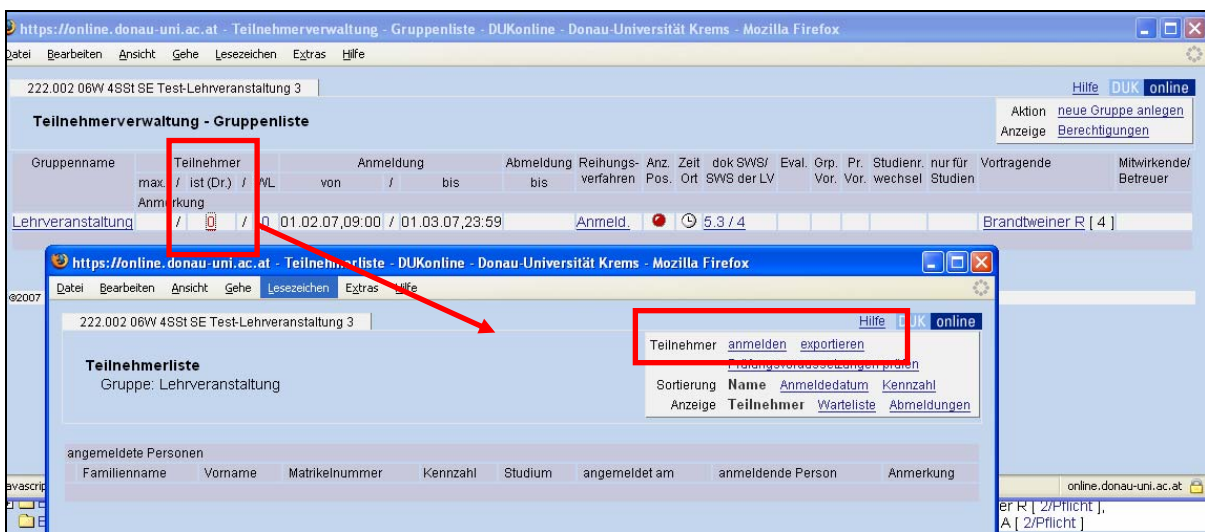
https://online.donau-uni.ac.at - Teilnehmerverwaltung - Gruppenliste - DUKonline - Donau-Universität Krems - Mozilla Firefox

Datei Bearbeiten Ansicht Gehe Lesezeichen Extras Hilfe

222.002 06W 4SSt SE Test-Lehrveranstaltung 3

Hilfe DUK online

Teilnehmerverwaltung - Gruppenliste

Aktion neue Gruppe anlegen
Anzeige Berechtigungen

| Gruppenname | Teilnehmer max. / ist (Dr.) / WL | Anmeldung von / bis | Abmeldung bis | Reihungsverfahren | Anz. Pos. | Zeit Ort | dok SWS/ SWS der LV | Eval. | Grp. Vor. | Pr. Vor. | Studienr. wechsel | nur für Studien | Vortragende | Mitwirkende/ Betreuer |
|---|---|---|---|---|---|---|---|---|---|---|---|---|---|---|
| Anmerkung | | | | | | | | | | | | | | |
| Lehrveranstaltung | / 0 / 0 | 01.02.07,09:00 / 01.03.07,23:59 | | Anmeld. | | | 5.3 / 4 | | | | | | Brandtweiner R [ 4 ] | |

©2007

https://online.donau-uni.ac.at - Teilnehmerliste - DUKonline - Donau-Universität Krems - Mozilla Firefox

Datei Bearbeiten Ansicht Gehe Lesezeichen Extras Hilfe

222.002 06W 4SSt SE Test-Lehrveranstaltung 3

Hilfe DUK online

Teilnehmerliste
Gruppe: Lehrveranstaltung

Teilnehmer anmelden exportieren
Prüfungsvoraussetzungen prüfen
Sortierung Name Anmeldedatum Kennzahl
Anzeige Teilnehmer Warteliste Abmeldungen

angemeldete Personen

| Familienname | Vorname | Matrikelnummer | Kennzahl | Studium | angemeldet am | anmeldende Person | Anmerkung |
|---|---|---|---|---|---|---|---|

avascrip

online.donau-uni.ac.at

er R [ 2/Pflicht ],
A [ 2/Pflicht ]